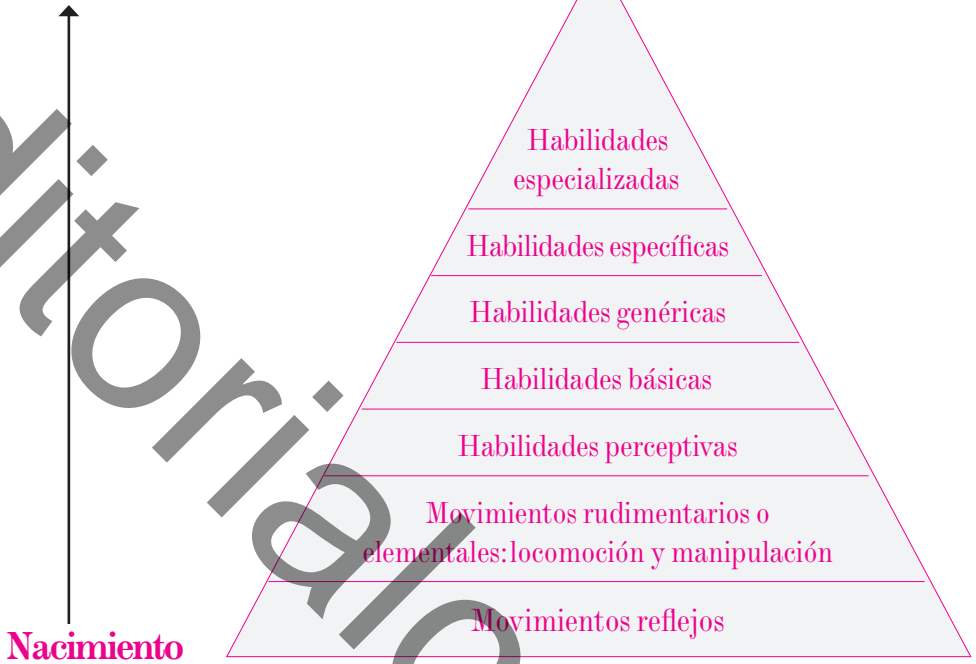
ditoriala

Habilidades especializadas

Habilidades específicas

Habilidades genéricas

Habilidades básicas

Habilidades perceptivas

Movimientos rudimentarios o elementales: locomoción y manipulación

Movimientos reflejos

Nacimiento